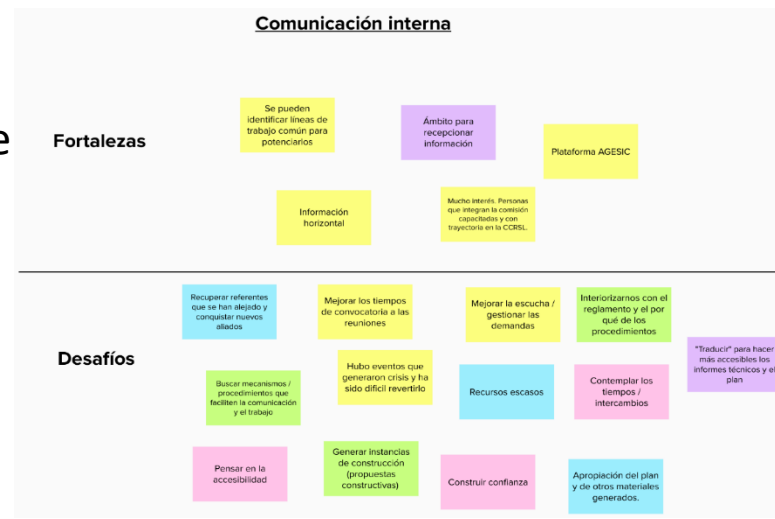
Comunicación interna

e

Fortalezas

Se pueden identificar líneas de trabajo común para potenciarlos

Ámbito para recepcionar información

Plataforma AGESIC

Información horizontal

Mucho interés. Personas que integran la comisión capacitadas y con trayectoria en la CCRSL.

Desafíos

Recuperar referentes que se han alejado y conquistar nuevos aliados

Mejorar los tiempos de convocatoria a las reuniones

Mejorar la escucha / gestionar las demandas

Interiorizarnos con el reglamento y el por qué de los procedimientos

"Traducir" para hacer más accesibles los informes técnicos y el plan

Buscar mecanismos / procedimientos que faciliten la comunicación y el trabajo

Hubo eventos que generaron crisis y ha sido difícil revertirlo

Recursos escasos

Contemplar los tiempos / intercambios

Pensar en la accesibilidad

Generar instancias de construcción (propuestas constructivas)

Construir confianza

Apropiación del plan y de otros materiales generados.